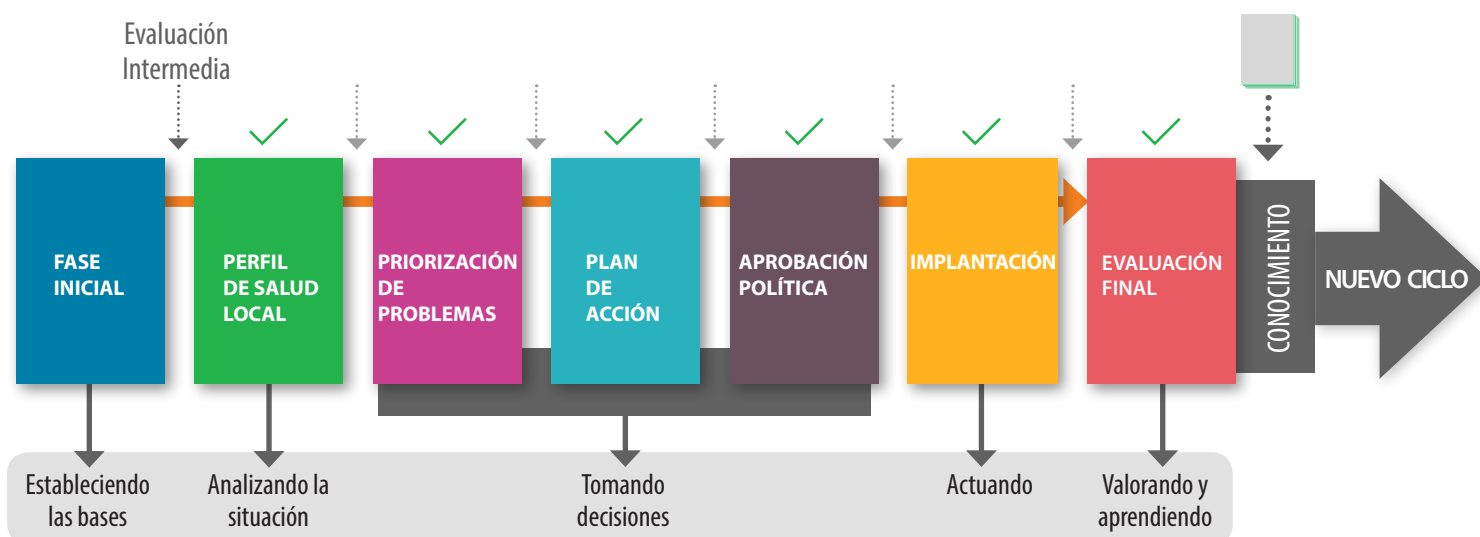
Evaluación Intermedia

FASE INICIAL

PERFIL DE SALUD LOCAL

PRIORIZACIÓN DE PROBLEMAS

PLAN DE ACCIÓN

APROBACIÓN POLÍTICA

IMPLANTACIÓN

EVALUACIÓN FINAL

CONOCIMIENTO

NUEVO CICLO

Estableciendo las bases

Analizando la situación

Tomando decisiones

Actuando

Valorando y aprendiendo